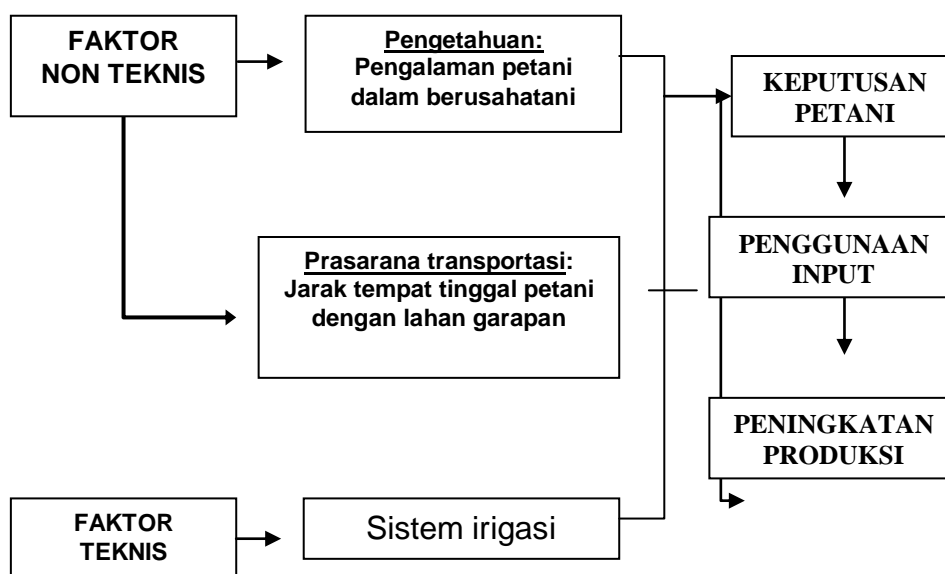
FAKTOR NON TEKNIS

Pengetahuan:
Pengalaman petani dalam berusahatani

KEPUTUSAN PETANI

PENGGUNAAN INPUT

Prasarana transportasi:
Jarak tempat tinggal petani dengan lahan garapan

PENINGKATAN PRODUKSI

FAKTOR TEKNIS

Sistem irigasi